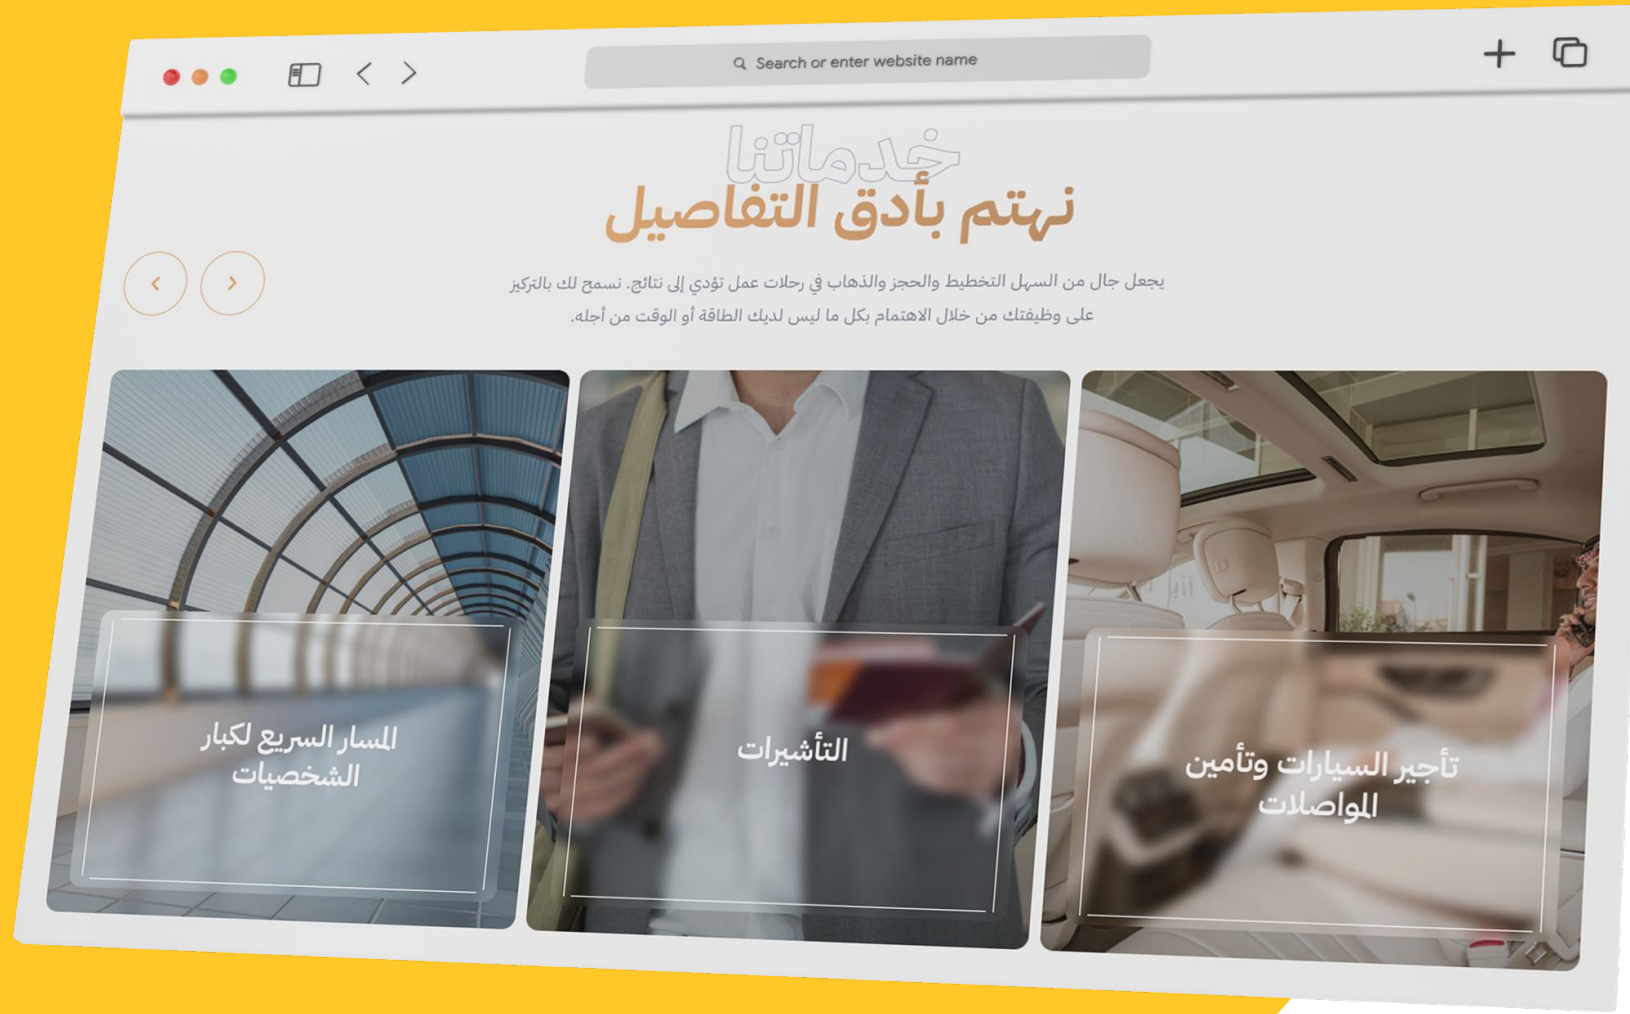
Search or enter website name

خدماتنا
نهتم بأدق التفاصيل

يجعل جال من السهل التخطيط والحجز والذهاب في رحلات عمل تؤدي إلى نتائج. نسمح لك بالتركيز على وظيفتك من خلال الاهتمام بكل ما ليس لديك الطاقة أو الوقت من أجله.

المسار السريع لكبار الشخصيات

التأشيرات

تأجير السيارات وتأمين المواصلات